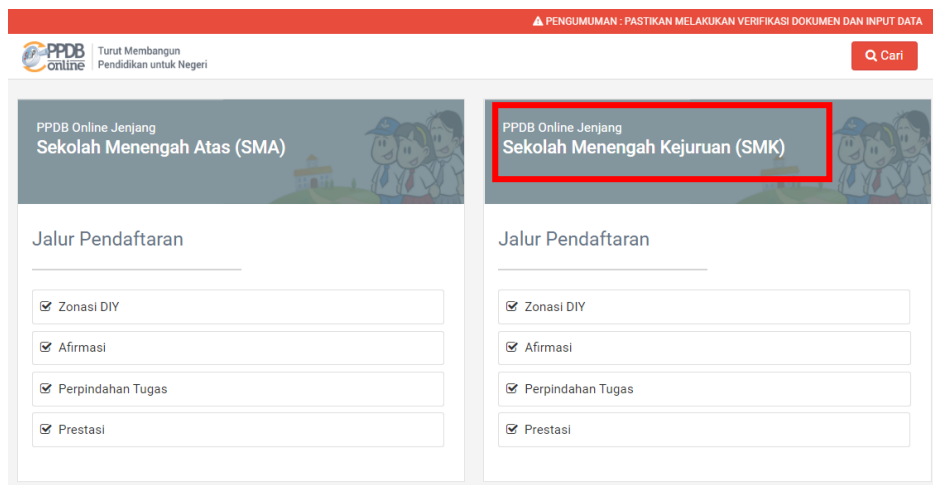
PENGUMUMAN : PASTIKAN MELAKUKAN VERIFIKASI DOKUMEN DAN INPUT DATA

PPDB online

Turut Membangun
Pendidikan untuk Negeri

Cari

PPDB Online Jenjang
Sekolah Menengah Atas (SMA)

Jalur Pendaftaran

Zonasi DIY

Afirmasi

Perpindahan Tugas

Prestasi

PPDB Online Jenjang
Sekolah Menengah Kejuruan (SMK)

Jalur Pendaftaran

Zonasi DIY

Afirmasi

Perpindahan Tugas

Prestasi